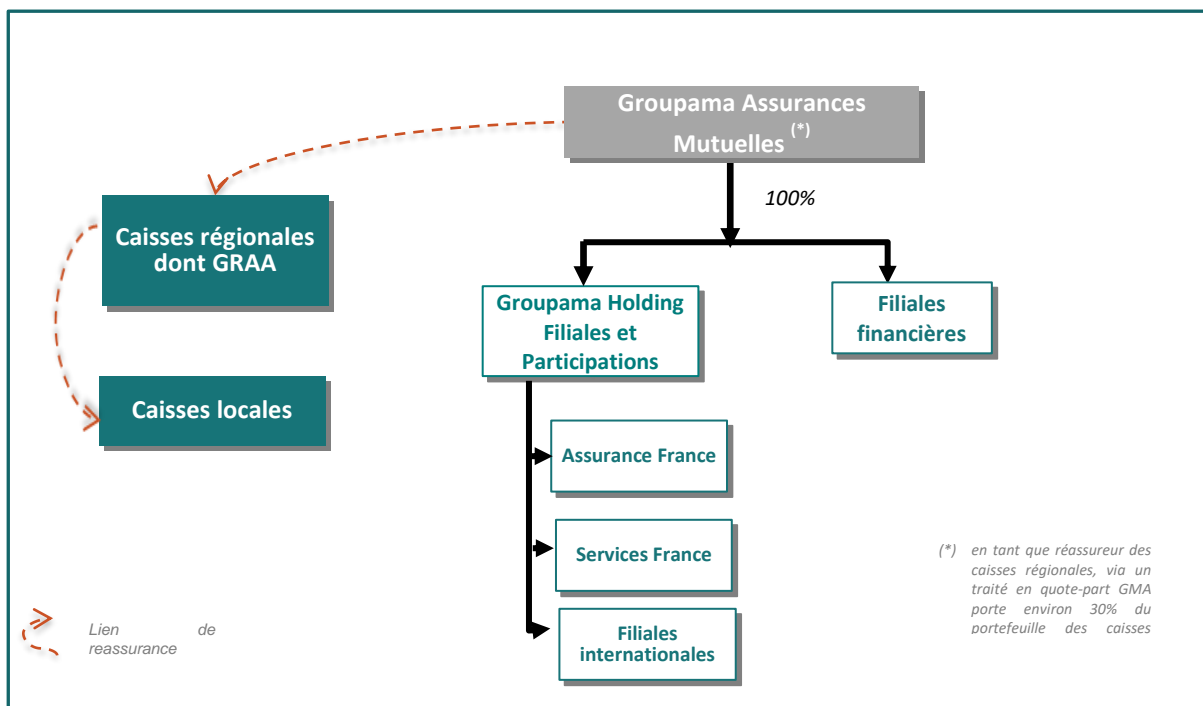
Groupama Assurances Mutuelles $^{(*)}$

100%

Caisses régionales dont GRAA

Caisses locales

Groupama Holding Filiales et Participations

Filiales financières

Assurance France

Services France

Filiales internationales

Lien de reassurance

(*) en tant que réassureur des caisses régionales, via un traité en quote-part GMA porte environ 30% du portefeuille des caisses